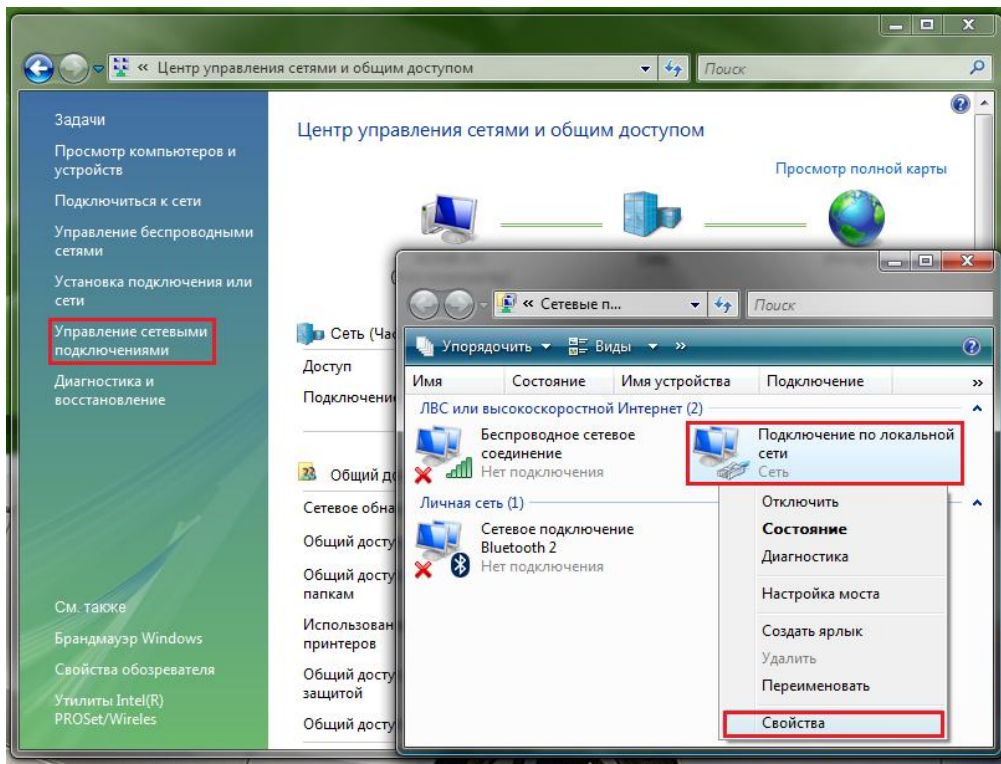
« Центр управления сетями и общим доступом

Поиск

Задачи

Просмотр компьютеров и устройств

Подключиться к сети

Управление беспроводными сетями

Установка подключения или сети

Управление сетевыми подключениями

Диагностика и восстановление

См. также

Брандмауэр Windows

Свойства обозревателя

Утилиты Intel(R) PROSet/Wireles

Центр управления сетями и общим доступом

Просмотр полной карты

Сеть (Час

Доступ

Подключени

Общий до

Сетевое обна

Общий досту

Общий досту папкам

Использован принтеров

Общий досту защитой

Общий досту

« Сетевые п...

Поиск

Упорядочить ▾ Виды ▾ »

| Имя | Состояние | Имя устройства | Подключение |
|---|---|---|---|

ЛВС или высокоскоростной Интернет (2)

Беспроводное сетевое соединение
Нет подключения

Подключение по локальной сети
Сеть

Личная сеть (1)

Сетевое подключение Bluetooth 2
Нет подключения

Отключить

Состояние

Диагностика

Настройка моста

Создать ярлык

Удалить

Переименовать

Свойства